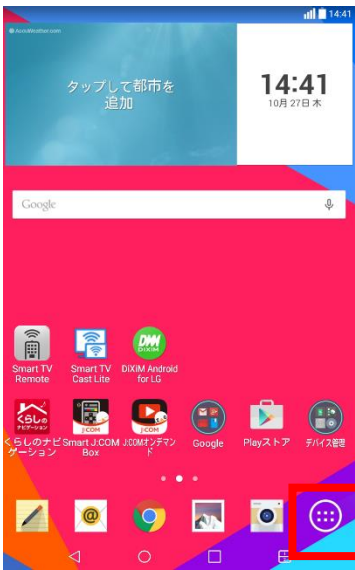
14:41

AccuWeather.com

タップして都市を追加

14:41
10月27日 木

Google

Smart TV Remote

Smart TV Cast Lite

DiXiM Android for LG

DiXiM

くらしのナビゲーション

くらしのナビゲーション

J:COM

Smart J:COM Box

J:COM

J:COMオンデマンド

Google

Playストア

デバイス管理